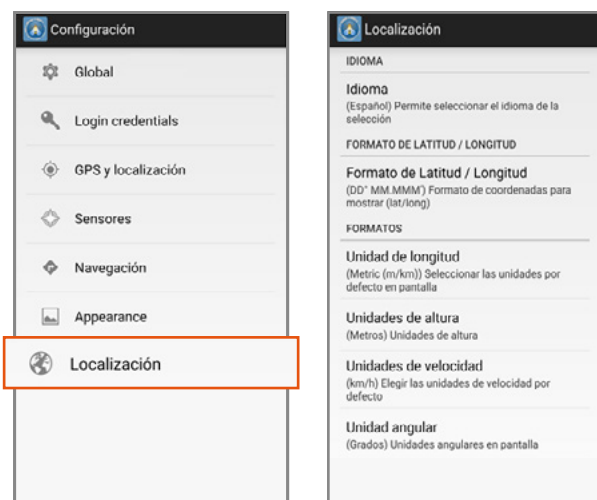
Configuración

Global

Login credentials

GPS y localización

Sensores

Navegación

Appearance

Localización

Localización

IDIOMA

Idioma
(Español) Permite seleccionar el idioma de la selección

FORMATO DE LATITUD / LONGITUD

Formato de Latitud / Longitud
(DD° MM.MMM') Formato de coordenadas para mostrar (lat/long)

FORMATOS

Unidad de longitud
(Metric (m/km)) Seleccionar las unidades por defecto en pantalla

Unidades de altura
(Metros) Unidades de altura

Unidades de velocidad
(km/h) Elegir las unidades de velocidad por defecto

Unidad angular
(Grados) Unidades angulares en pantalla